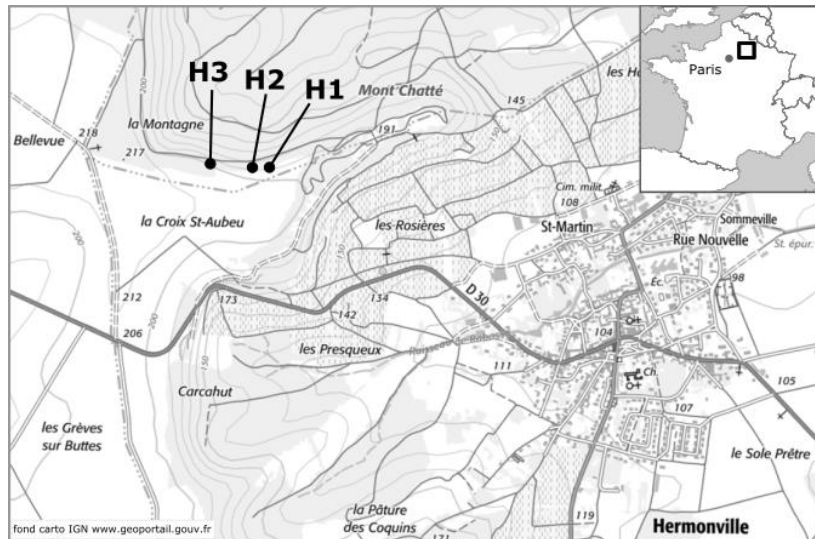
H3 H2 H1

Mont Chatté

les H

Paris

Bellevue

218

la Montagne

217

145

191

Cim. milit.

108

la Croix St-Aubeu

les Rosières

St-Martin

Sommeville

Rue Nouvelle

St. épur.

98

212

173

D 30

134

206

142

Éc.

104

les Presqueux

Ruisseau de Rab

111

Ch.

105

Carcahut

107

les Grèves sur Buttes

le Sole Prêtre

la Pâture des Coquins

119

171

Hermonville

fond carto IGN www.geoportail.gouv.fr

200

150

200